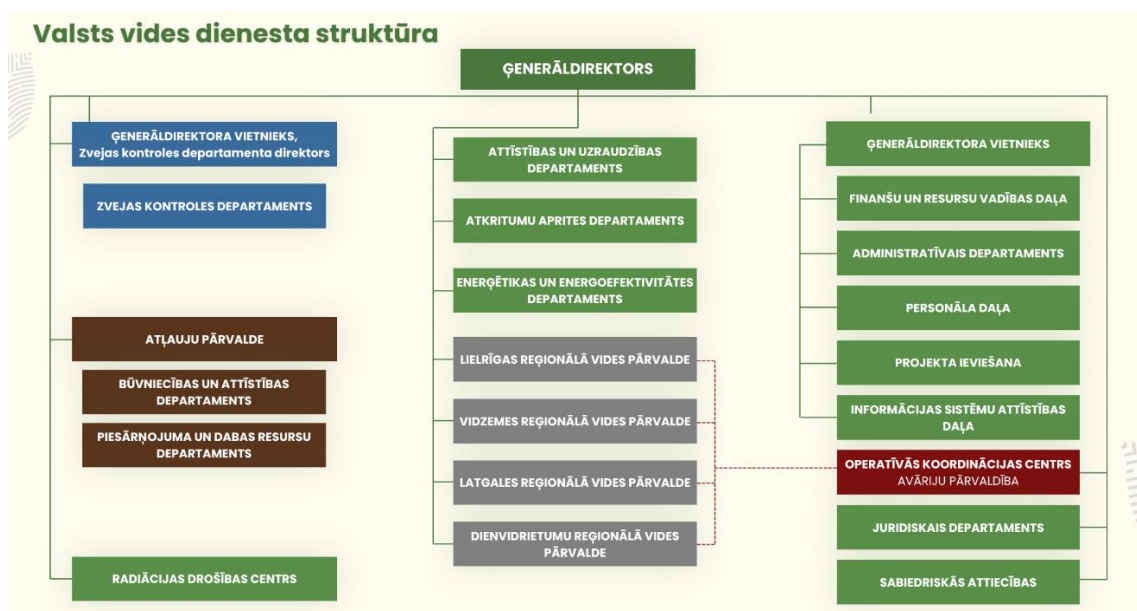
Valsts vides dienesta struktūra

ĢENERĀLDIREKTORS

ĢENERĀLDIREKTORA VIETNIEKS, Zvejas kontroles departamenta direktors

ZVEJAS KONTROLES DEPARTAMENTS

ATĻAUJU PĀRVALDE

BŪVNIECĪBAS UN ATTĪSTĪBAS DEPARTAMENTS

PIESĀRŅOJUMA UN DABAS RESURSU DEPARTAMENTS

RADIĀCIJAS DROŠĪBAS CENTRS

ATTĪSTĪBAS UN UZRAUDZĪBAS DEPARTAMENTS

ATKRITUMU APRITES DEPARTAMENTS

ENERĢĒTIKAS UN ENERGOEFEKTIVITĀTES DEPARTAMENTS

LIELRĪGAS REĢIONĀLĀ VIDES PĀRVALDE

VIDZEMES REĢIONĀLĀ VIDES PĀRVALDE

LATGALES REĢIONĀLĀ VIDES PĀRVALDE

DIENVIDRIETUMU REĢIONĀLĀ VIDES PĀRVALDE

ĢENERĀLDIREKTORA VIETNIEKS

FINANŠU UN RESURSU VADĪBAS DAĻA

ADMINISTRATĪVAIS DEPARTAMENTS

PERSONĀLA DAĻA

PROJEKTA IEVIEŠANA

INFORMĀCIJAS SISTĒMU ATTĪSTĪBAS DAĻA

OPERATĪVĀS KOORDINĀCIJAS CENTRS
AVĀRIJU PĀRVALDĪBA

JURIDISKAIS DEPARTAMENTS

SABIEDRISKĀS ATTIECĪBAS